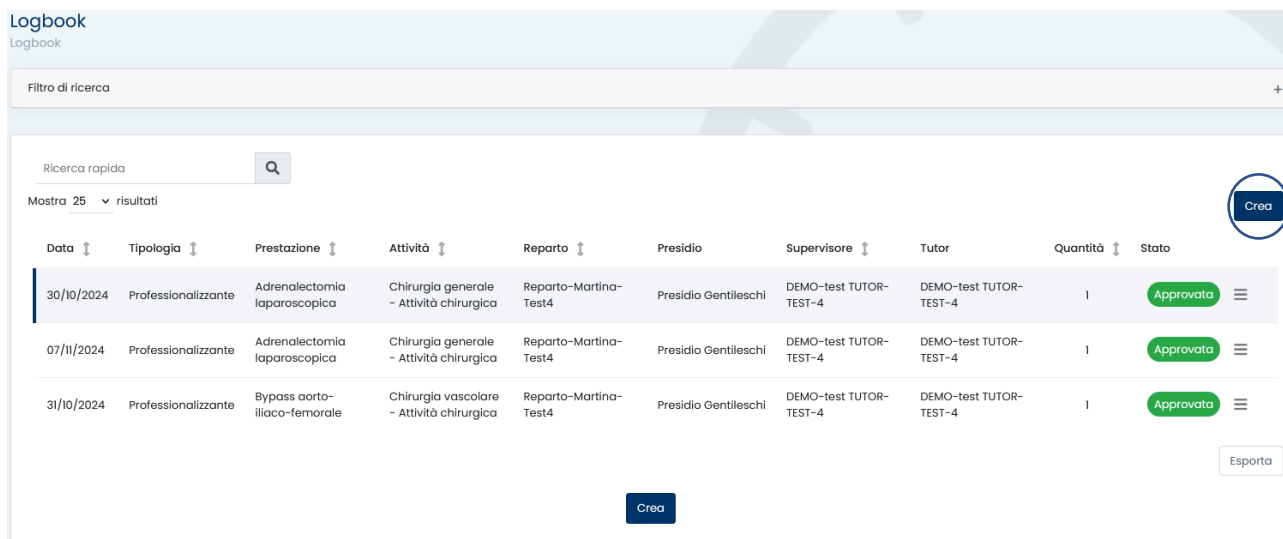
Logbook
Logbook

Filtro di ricerca

+

Ricerca rapida

Mostra 25 risultati

Crea

| Data | Tipologia | Prestazione | Attività | Reparto | Presidio | Supervisore | Tutor | Quantità | Stato |
|---|---|---|---|---|---|---|---|---|---|
| 30/10/2024 | Professionalizzante | Adrenalectomia laparoscopica | Chirurgia generale - Attività chirurgica | Reparto-Martina-Test4 | Presidio Gentileschi | DEMO-test TUTOR-TEST-4 | DEMO-test TUTOR-TEST-4 | 1 | Approvata |
| 07/11/2024 | Professionalizzante | Adrenalectomia laparoscopica | Chirurgia generale - Attività chirurgica | Reparto-Martina-Test4 | Presidio Gentileschi | DEMO-test TUTOR-TEST-4 | DEMO-test TUTOR-TEST-4 | 1 | Approvata |
| 31/10/2024 | Professionalizzante | Bypass aorto-iliaco-femorale | Chirurgia vascolare - Attività chirurgica | Reparto-Martina-Test4 | Presidio Gentileschi | DEMO-test TUTOR-TEST-4 | DEMO-test TUTOR-TEST-4 | 1 | Approvata |

Esporta

Crea